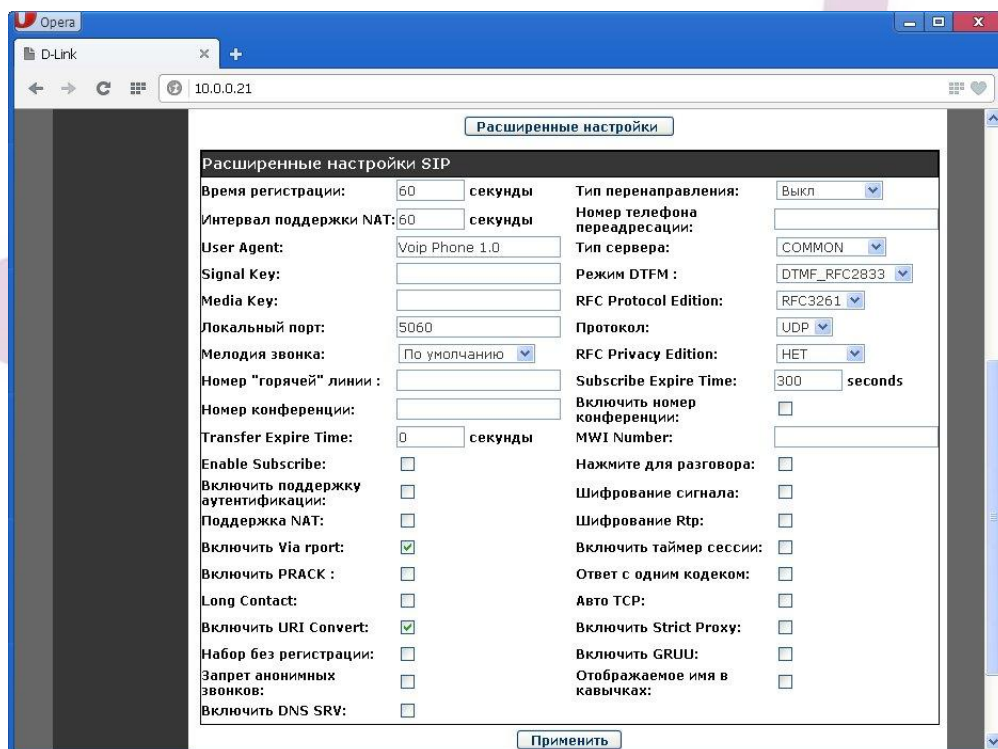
Opera

D-Link

10.0.0.21

Расширенные настройки

Расширенные настройки SIP

| | | | | | |
|---|---|---|---|---|---|
| Время регистрации: | 60 | секунды | Тип перенаправления: | Выкл | |
| Интервал поддержки NAT: | 60 | секунды | Номер телефона переадресации: | | |
| User Agent: | Voip Phone 1.0 | | Тип сервера: | COMMON | |
| Signal Key: | | | Режим DTFM : | DTMF_RFC2833 | |
| Media Key: | | | RFC Protocol Edition: | RFC3261 | |
| Локальный порт: | 5060 | | Протокол: | UDP | |
| Мелодия звонка: | По умолчанию | | RFC Privacy Edition: | НЕТ | |
| Номер "горячей" линии : | | | Subscribe Expire Time: | 300 | seconds |
| Номер конференции: | | | Включить номер конференции: | | |
| Transfer Expire Time: | 0 | секунды | MWI Number: | | |
| Enable Subscribe: | | | Нажмите для разговора: | | |
| Включить поддержку аутентификации: | | | Шифрование сигнала: | | |
| Поддержка NAT: | | | Шифрование Rtp: | | |
| Включить Via rport: | | | Включить таймер сессии: | | |
| Включить PRACK : | | | Ответ с одним кодеком: | | |
| Long Contact: | | | Авто TCP: | | |
| Включить URI Convert: | | | Включить Strict Proxy: | | |
| Набор без регистрации: | | | Включить GRUU: | | |
| Запрет анонимных звонков: | | | Отображаемое имя в кавычках: | | |
| Включить DNS SRV: | | | | | |

Применить